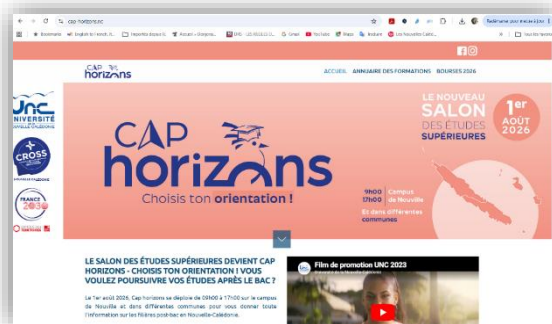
cap-horizons.nc

Bookmarks | English to French... | Nouvelle-Espace S... | Accueil – Enseigne... | UNC | Gmail | YouTube | Maps | Actualités | Les Nouvelles Calédo...

Redémarrer pour mettre à jour

Tous les favoris

CAP horizons

ACCUEIL | ANNUAIRE DES FORMATIONS | BOURSES 2026

UNC UNIVERSITÉ DE LA NOUVELLE-CALÉDONIE

CROSS

FRANCE 2030

CAP horizons
Choisis ton orientation !

LE NOUVEAU SALON DES ÉTUDES SUPÉRIEURES

1er AOÛT 2026

9h00 17h00 Campus de Nouville

Et dans différentes communes

LE SALON DES ÉTUDES SUPÉRIEURES DEVIENT CAP HORIZONS - CHOISIS TON ORIENTATION ! VOUS VOULEZ POURSUIVRE VOS ÉTUDES APRÈS LE BAC ?

Le 1er août 2026, Cap horizons se déploie de 09h00 à 17h00 sur le campus de Nouville et dans différentes communes pour vous donner toute l'information sur les filières post-bac en Nouvelle-Calédonie.

Film de promotion UNC 2023